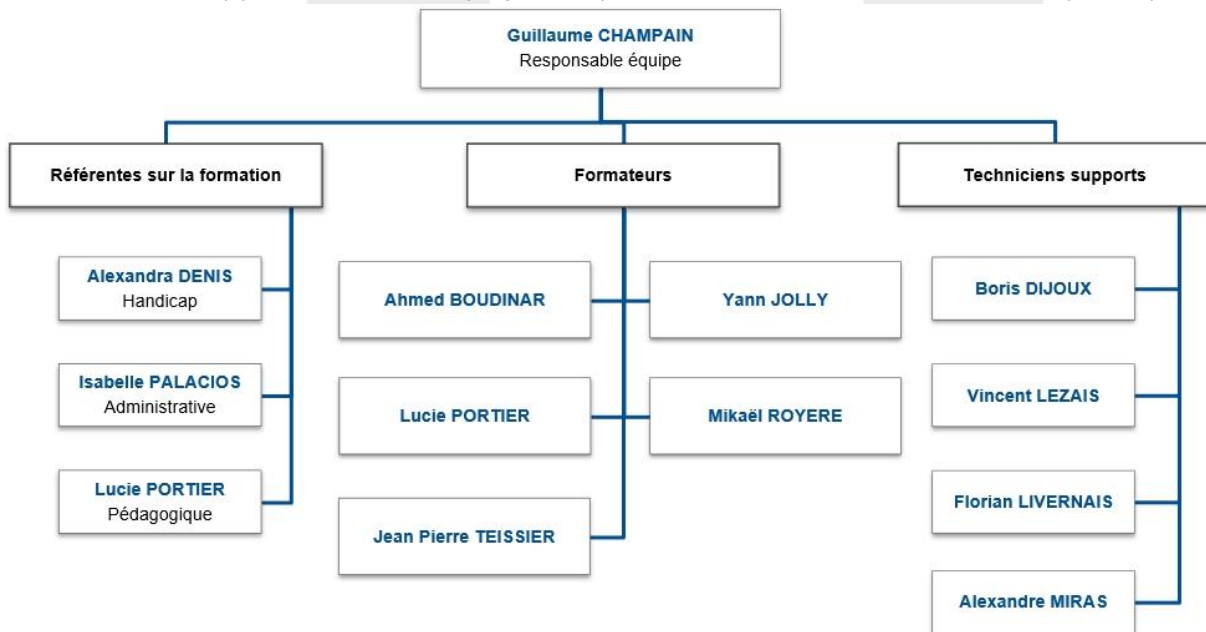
Guillaume CHAMPAIN
Responsable équipe

Référentes sur la formation

Alexandra DENIS
Handicap

Isabelle PALACIOS
Administrative

Lucie PORTIER
Pédagogique

Formateurs

Ahmed BOUDINAR

Yann JOLLY

Lucie PORTIER

Mikaël ROYERE

Jean Pierre TEISSIER

Techniciens supports

Boris DIJOUX

Vincent LEZAIS

Florian LIVERNAIS

Alexandre MIRAS